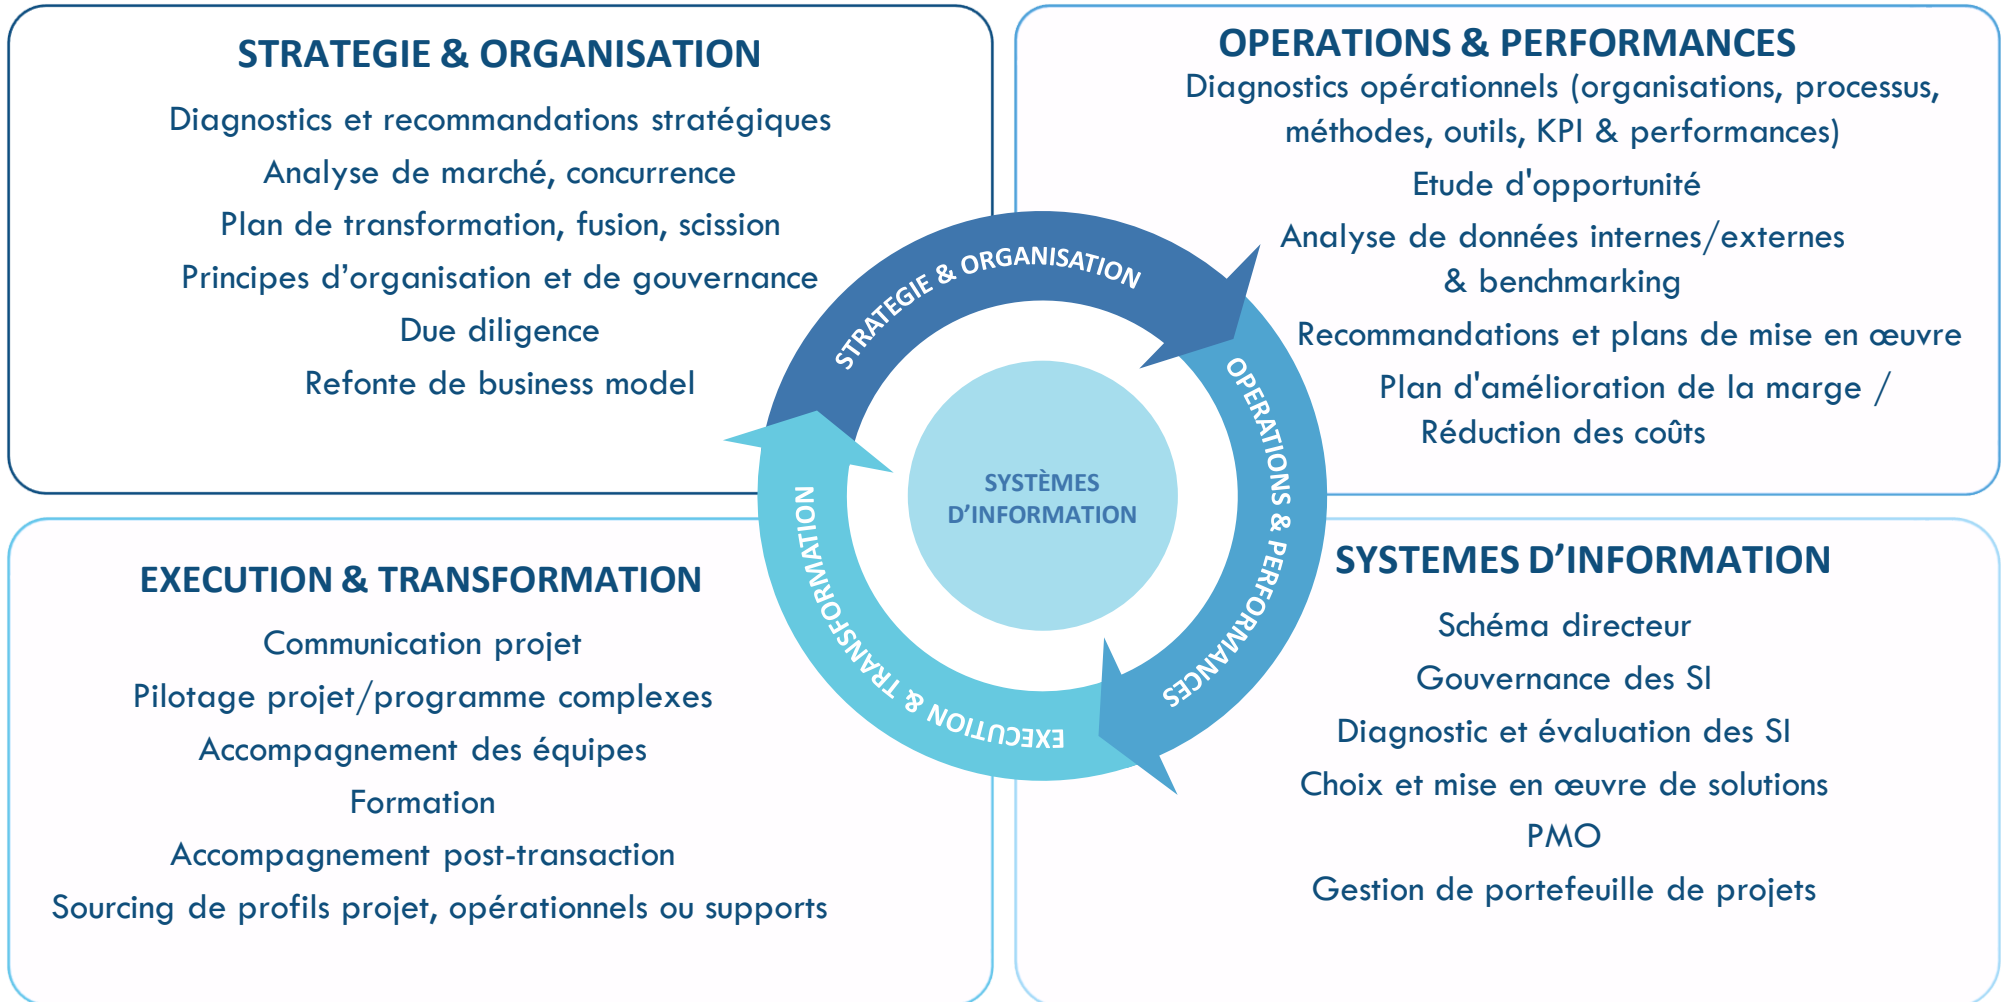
STRATEGIE & ORGANISATION

Diagnostics et recommandations stratégiques

Analyse de marché, concurrence

Plan de transformation, fusion, scission

Principes d’organisation et de gouvernance

Due diligence

Refonte de business model

OPERATIONS & PERFORMANCES

Diagnostics opérationnels (organisations, processus, méthodes, outils, KPI & performances)

Etude d'opportunité

Analyse de données internes/externes & benchmarking

Recommandations et plans de mise en œuvre

Plan d'amélioration de la marge / Réduction des coûts

STRATEGIE & ORGANISATION

OPERATIONS & PERFORMANCES

EXECUTION & TRANSFORMATION

SYSTÈMES D’INFORMATION

EXECUTION & TRANSFORMATION

Communication projet

Pilotage projet/programme complexes

Accompagnement des équipes

Formation

Accompagnement post-transaction

Sourcing de profils projet, opérationnels ou supports

SYSTEMES D’INFORMATION

Schéma directeur

Gouvernance des SI

Diagnostic et évaluation des SI

Choix et mise en œuvre de solutions

PMO

Gestion de portefeuille de projets